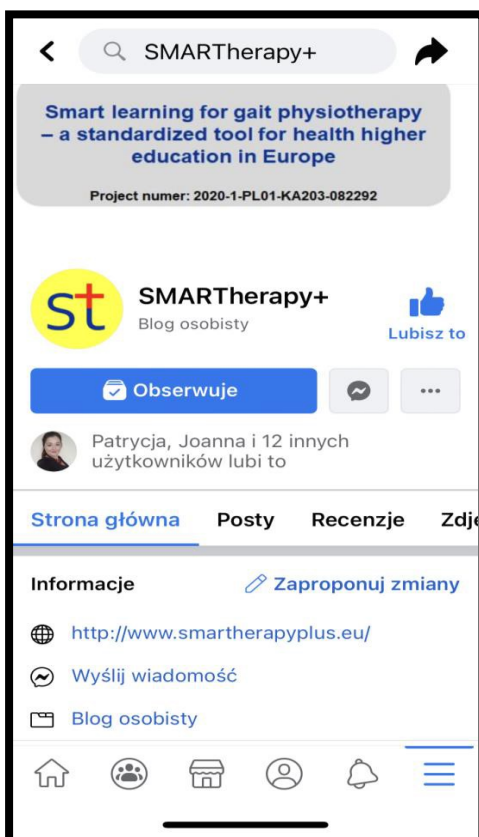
SMARTherapy+

Smart learning for gait physiotherapy – a standardized tool for health higher education in Europe

Project numer: 2020-1-PL01-KA203-082292

st

SMARTherapy+
Blog osobisty

Lubisz to

Obserwuje

...

Patrycja, Joanna i 12 innych użytkowników lubi to

Strona główna Posty Recenzje Zdj

Informacje

Zaproponuj zmiany

http://www.smartherapyplus.eu/

Wyślij wiadomość

Blog osobisty